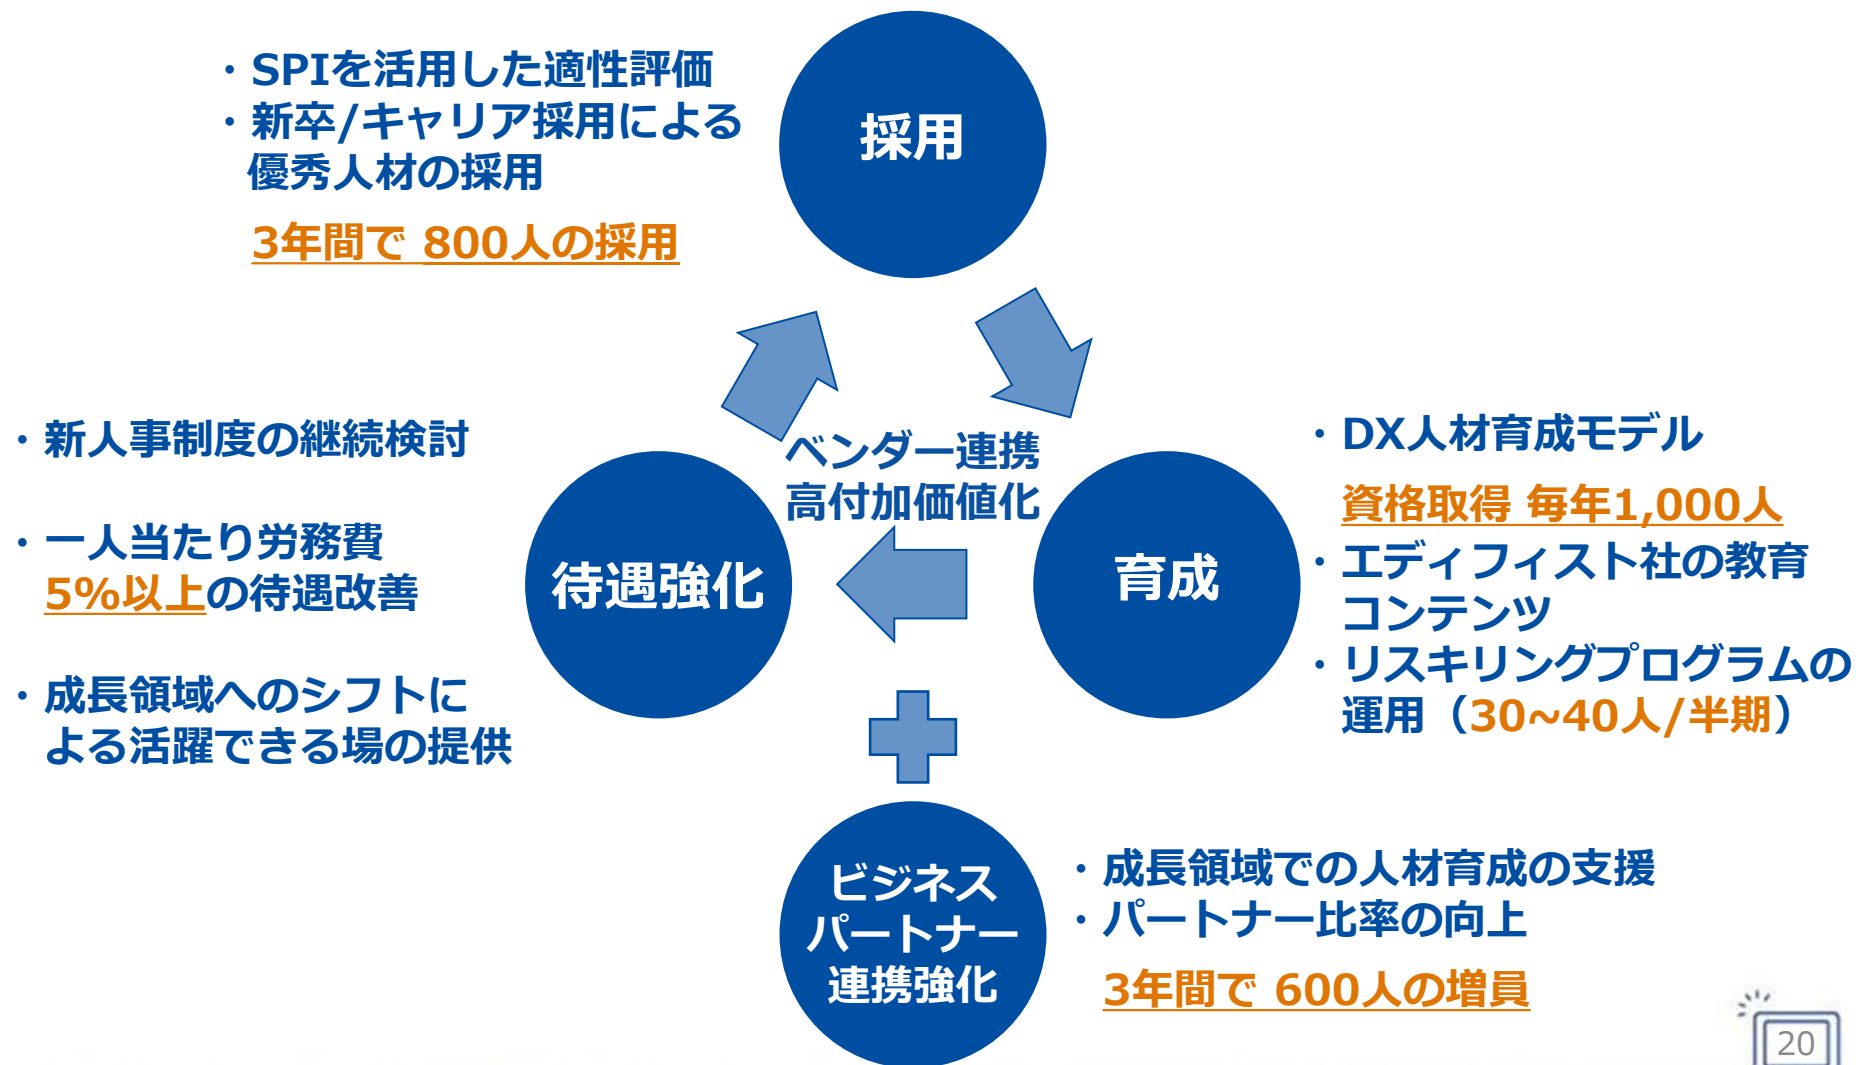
・SPIを活用した適性評価
・新卒/キャリア採用による優秀人材の採用

3年間で 800人の採用

採用

・新人事制度の継続検討

・一人当たり労務費5%以上の待遇改善

・成長領域へのシフトによる活躍できる場の提供

待遇強化

ベンダー連携
高付加価値化

育成

・DX人材育成モデル

資格取得 毎年1,000人

・エディフィスト社の教育コンテンツ
・リスキリングプログラムの運用（30~40人/半期）

ビジネスパートナー連携強化

・成長領域での人材育成の支援
・パートナー比率の向上

3年間で 600人の増員

20